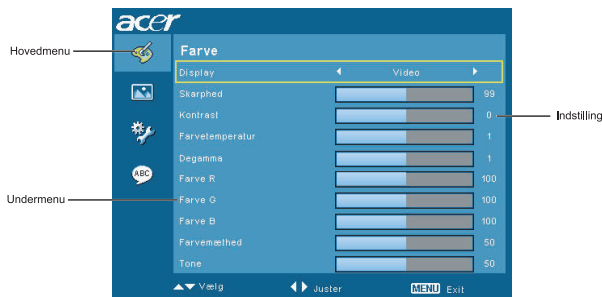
acer

Hovedmenu

Farve

Display Video

Skarphed 99

Kontrast 0

Indstilling

Farvetemperatur 1

Degamma 1

Farve R 100

Undermenu

Farve G 100

Farve B 100

Farvemæthed 50

Tone 50

Vælg Juster MENU Exit